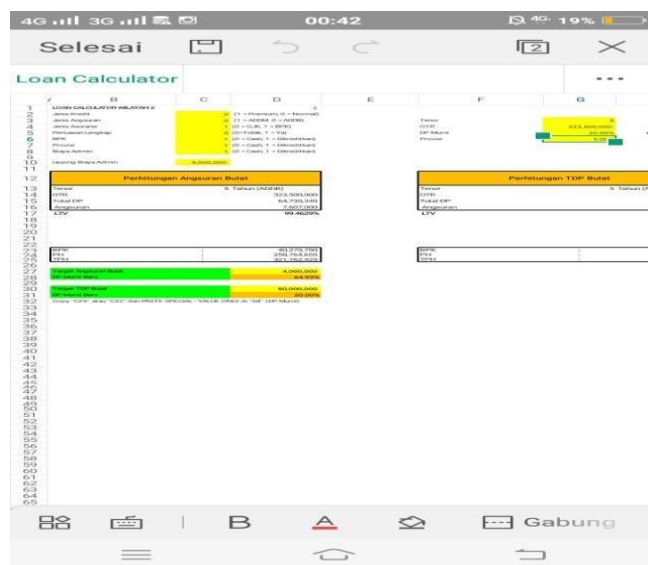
4G 3G 00:42 4G 19%

Selesai

Loan Calculator

B C D E F G

1 LOAN CALCULATOR WILAYAH 2
2 Jenis Kredit (1 = Premium, 0 = Normal)
3 Jenis Angsuran (1 = ADDM, 0 = ADDB)
4 Jenis Asuransi (1 = 0,K, 1 = BPG)
5 Perluasan Lengkap (0=Tidak, 1 = Ya)
6 BPK (0 = Cash, 1 = Dikredit)
7 Provisi (0 = Cash, 1 = Dikredit)
8 Biaya Admin (0 = Cash, 1 = Dikredit)
10 Upping Biaya Admin 3,000,000

Tenor
OTR 323,500,000
DP Murni 20.00%
Provisi

12 Perhitungan Angsuran Bulat | Perhitungan TDP Bulat

| Tenor | 5 Tahun (ADDB) |
|---|---|
| OTR | 323,500,000 |
| Total DP | 64,735,040 |
| Angsuran | 7,607,000 |
| LTV | 99.4629% |

| Tenor | 5 Tahun |
|---|---|
| OTR | |
| Total DP | |
| Angsuran | |
| LTV | |

| BPK | 40,279,750 |
|---|---|
| PH | 258,764,659 |
| TPH | 321,762,423 |

BPK
PH
TPH

Target Angsuran Bulat 4,000,000
DP Murni Baru 64.93%

Target TDP Bulat 60,000,000
DP Murni Baru 20.00%
Copy "CFF" atau "CH" dan PASTE SPECIAL - VALUE (Hanya di "G8" (DP Murni)

Gabung